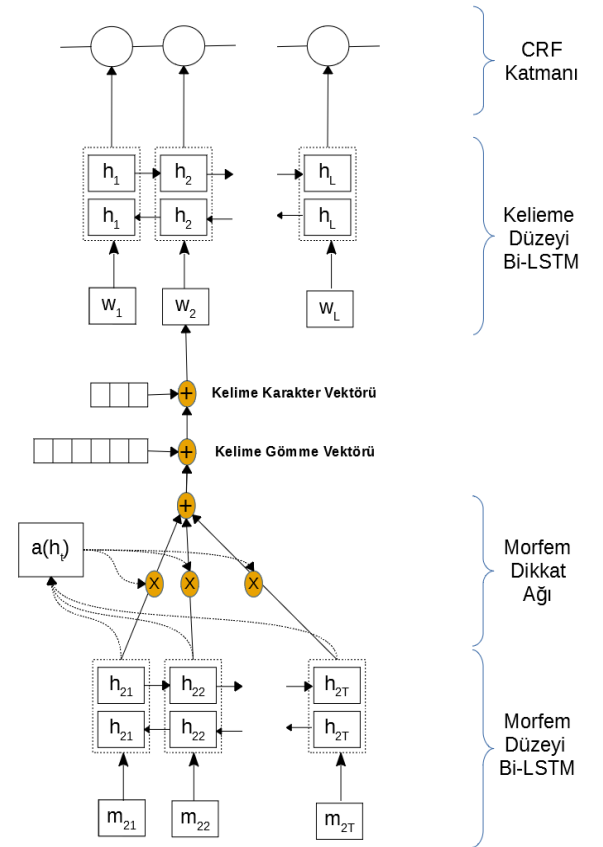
CRF Katmanı

$h_1$ $h_2$ $h_L$
$h_1$ $h_2$ $h_L$

Kelieme Düzeyi Bi-LSTM

$w_1$ $w_2$ $w_L$

+ Kelime Karakter Vektörü

+ Kelime Gömme Vektörü

+

$a(h_t)$

X X X

Morfem Dikkat Ağı

$h_{21}$ $h_{22}$ $h_{2T}$
$h_{21}$ $h_{22}$ $h_{2T}$

Morfem Düzeyi Bi-LSTM

$m_{21}$ $m_{22}$ $m_{2T}$